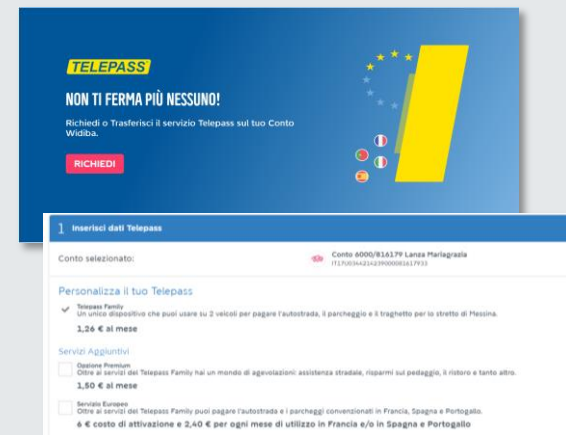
TELEPASS

NON TI FERMA PIÙ NESSUNO!

Richiedi o Trasferisci il servizio Telepass sul tuo Conto Widiba.

RICHIEDI

1 Inserisci dati Telepass

Conto selezionato:

Conto 6000/816179 Lanza Mariagrazia
IT17U0364214239000081617933

Personalizza il tuo Telepass

Telepass Family
Un unico dispositivo che puoi usare su 2 veicoli per pagare l'autostrada, il parcheggio e il traghetto per lo stretto di Messina.
1,26 € al mese

Servizi Aggiuntivi

Opzione Premium
Oltre ai servizi del Telepass Family hai un mondo di agevolazioni: assistenza stradale, risparmi sul pedaggio, il ristoro e tanto altro.
1,50 € al mese

Servizio Europeo
Oltre ai servizi del Telepass Family puoi pagare l'autostrada e i parcheggi convenzionati in Francia, Spagna e Portogallo.
6 € costo di attivazione e 2,40 € per ogni mese di utilizzo in Francia e/o in Spagna e Portogallo